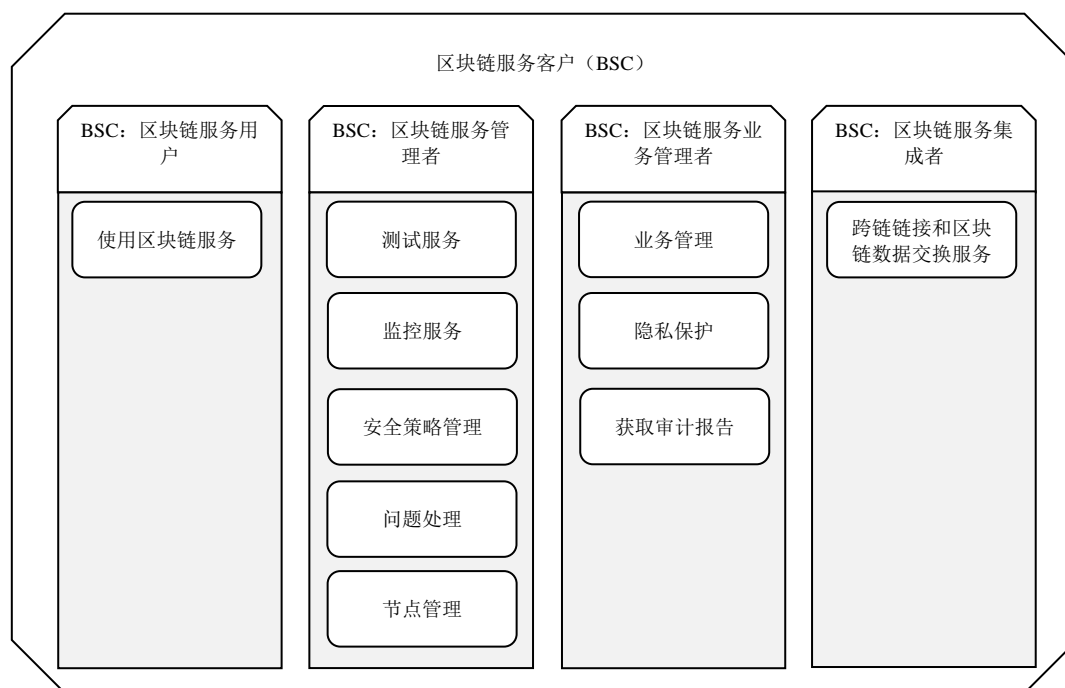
区块链服务客户（BSC）

BSC：区块链服务用户

使用区块链服务

BSC：区块链服务管理者

测试服务

监控服务

安全策略管理

问题处理

节点管理

BSC：区块链服务业务管理者

业务管理

隐私保护

获取审计报告

BSC：区块链服务集成者

跨链链接和区块链数据交换服务